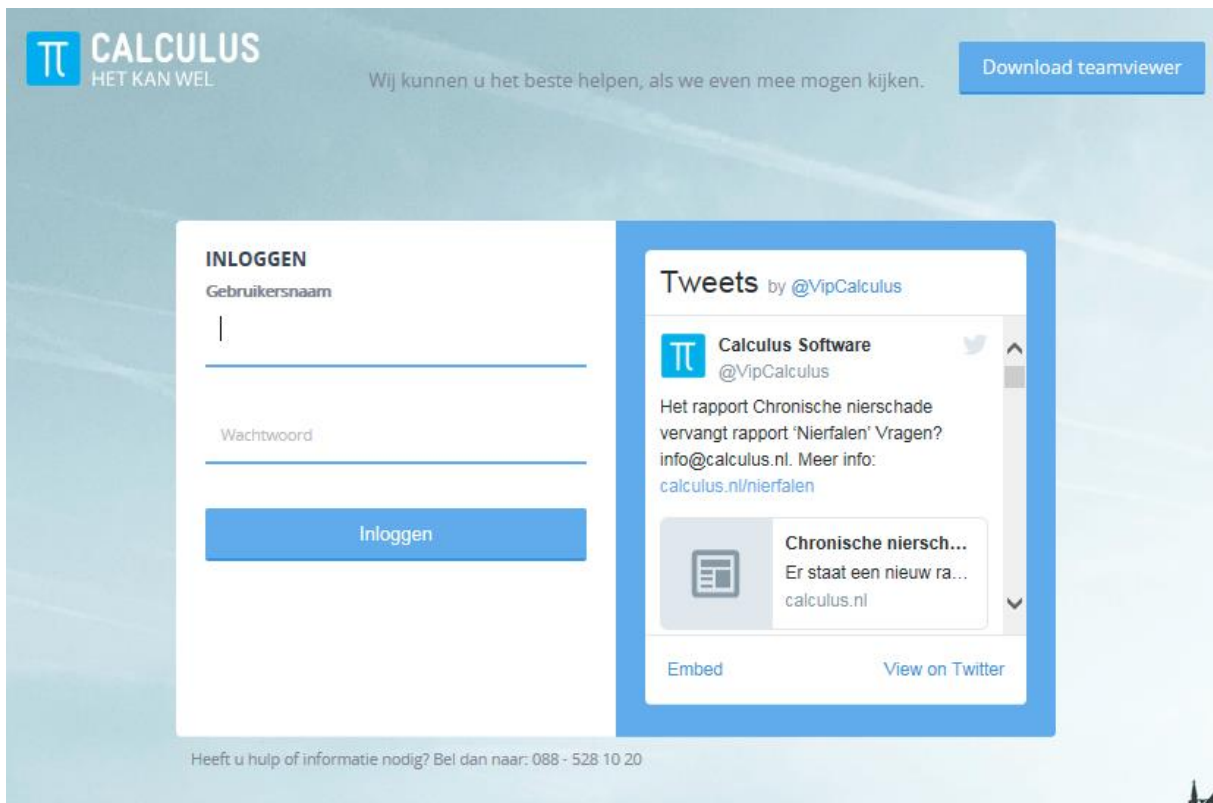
CALCULUS
HET KAN WEL

Wij kunnen u het beste helpen, als we even mee mogen kijken.

Download teamviewer

INLOGGEN
Gebruikersnaam

Wachtwoord

Inloggen

Tweets by @VipCalculus

Calculus Software
@VipCalculus

Het rapport Chronische nierschade vervangt rapport 'Nierfalen' Vragen? info@calculus.nl. Meer info: calculus.nl/nierfalen

Chronische niersch...
Er staat een nieuw ra...
calculus.nl

Embed

View on Twitter

Heeft u hulp of informatie nodig? Bel dan naar: 088 - 528 10 20